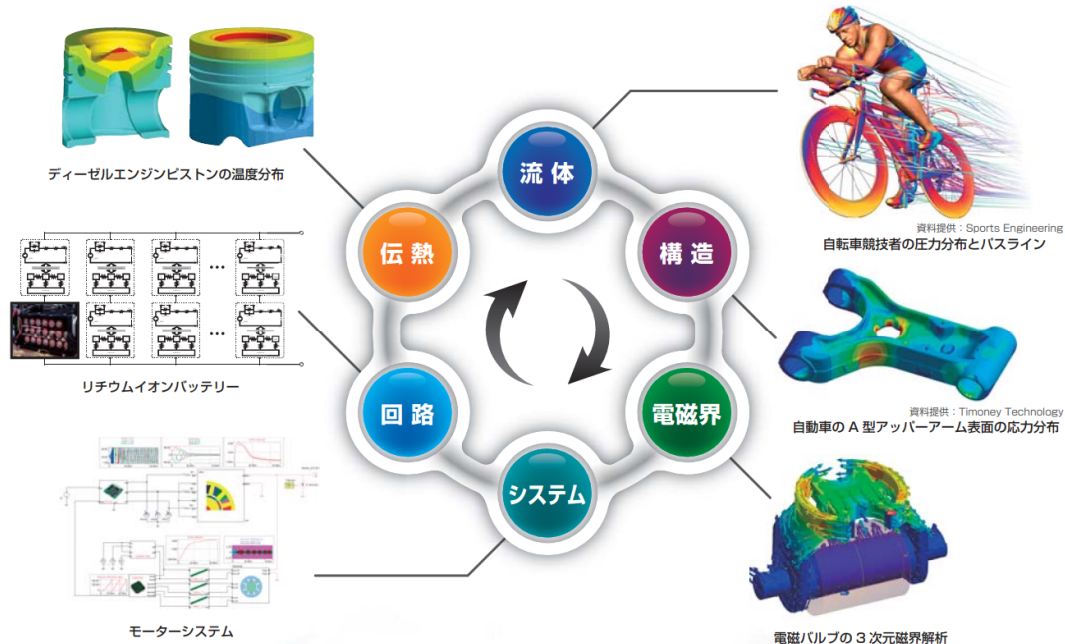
ディーゼルエンジンピストンの温度分布

リチウムイオンバッテリー

モーターシステム

流体

構造

電磁界

システム

回路

伝熱

資料提供：Sports Engineering
自転車競技者の圧力分布とパスライン

資料提供：Timoney Technology
自動車の A 型アッパーアーム表面の応力分布

電磁バルブの 3 次元磁界解析